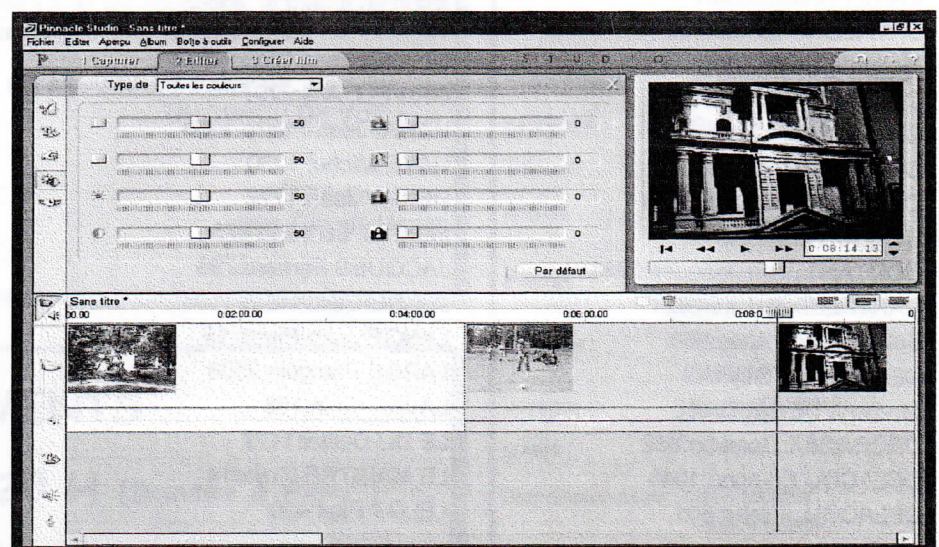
Pinnacle Studio - Sans titre *

Fichier Editer Aperçu Album Boîte à outils Configurer Aide

1 Capturer 2 Editer 3 Créer film

S T U D I O

Type de Toutes les couleurs

50

50

50

50

0

0

0

0

Par défaut

0:08:14.13

Sans titre *

00.00 0:02:00.00 0:04:00.00 0:06:00.00 0:08:0